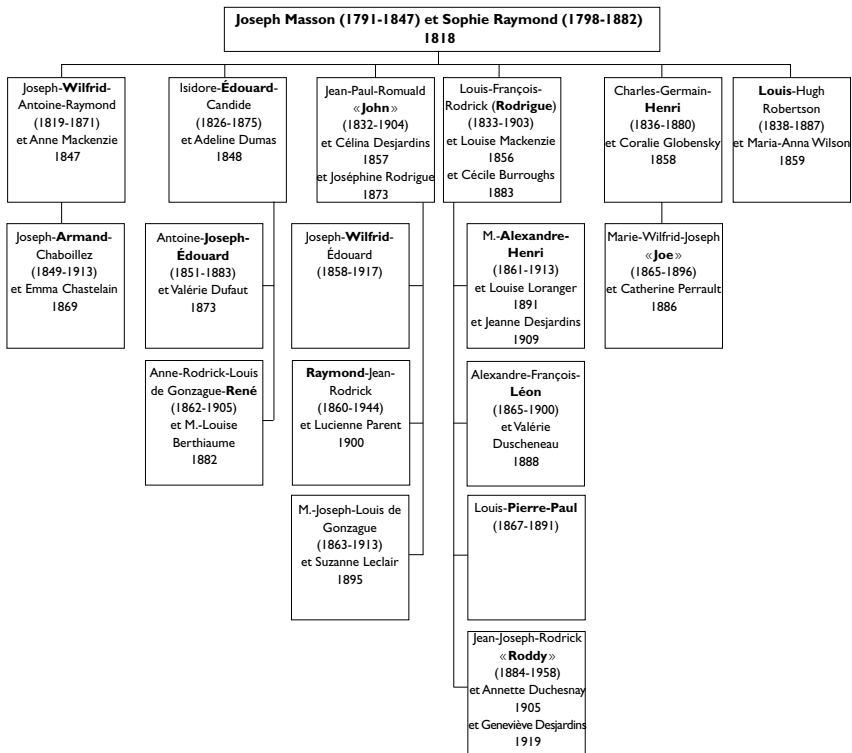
Joseph Masson (1791-1847) et Sophie Raymond (1798-1882)
1818

Joseph-Wilfrid-Antoine-Raymond (1819-1871) et Anne Mackenzie 1847

Isidore-Édouard-Candide (1826-1875) et Adeline Dumas 1848

Jean-Paul-Romuald «John» (1832-1904) et Célina Desjardins 1857 et Joséphine Rodrigue 1873

Louis-François-Rodrick (Rodrigue) (1833-1903) et Louise Mackenzie 1856 et Cécile Burroughs 1883

Charles-Germain-Henri (1836-1880) et Coralie Globensky 1858

Louis-Hugh Robertson (1838-1887) et Maria-Anna Wilson 1859

Joseph-Armand-Chaboillez (1849-1913) et Emma Chastelain 1869

Antoine-Joseph-Édouard (1851-1883) et Valérie Dufaut 1873

Anne-Rodrick-Louis de Gonzague-René (1862-1905) et M.-Louise Berthiaume 1882

Joseph-Wilfrid-Édouard (1858-1917)

Raymond-Jean-Rodrick (1860-1944) et Lucienne Parent 1900

M.-Joseph-Louis de Gonzague (1863-1913) et Suzanne Leclair 1895

M.-Alexandre-Henri (1861-1913) et Louise Loranger 1891 et Jeanne Desjardins 1909

Alexandre-François-Léon (1865-1900) et Valérie Duscheneau 1888

Louis-Pierre-Paul (1867-1891)

Jean-Joseph-Rodrick «Roddy» (1884-1958) et Annette Duchesnay 1905 et Geneviève Desjardins 1919

Marie-Wilfrid-Joseph «Joe» (1865-1896) et Catherine Perrault 1886